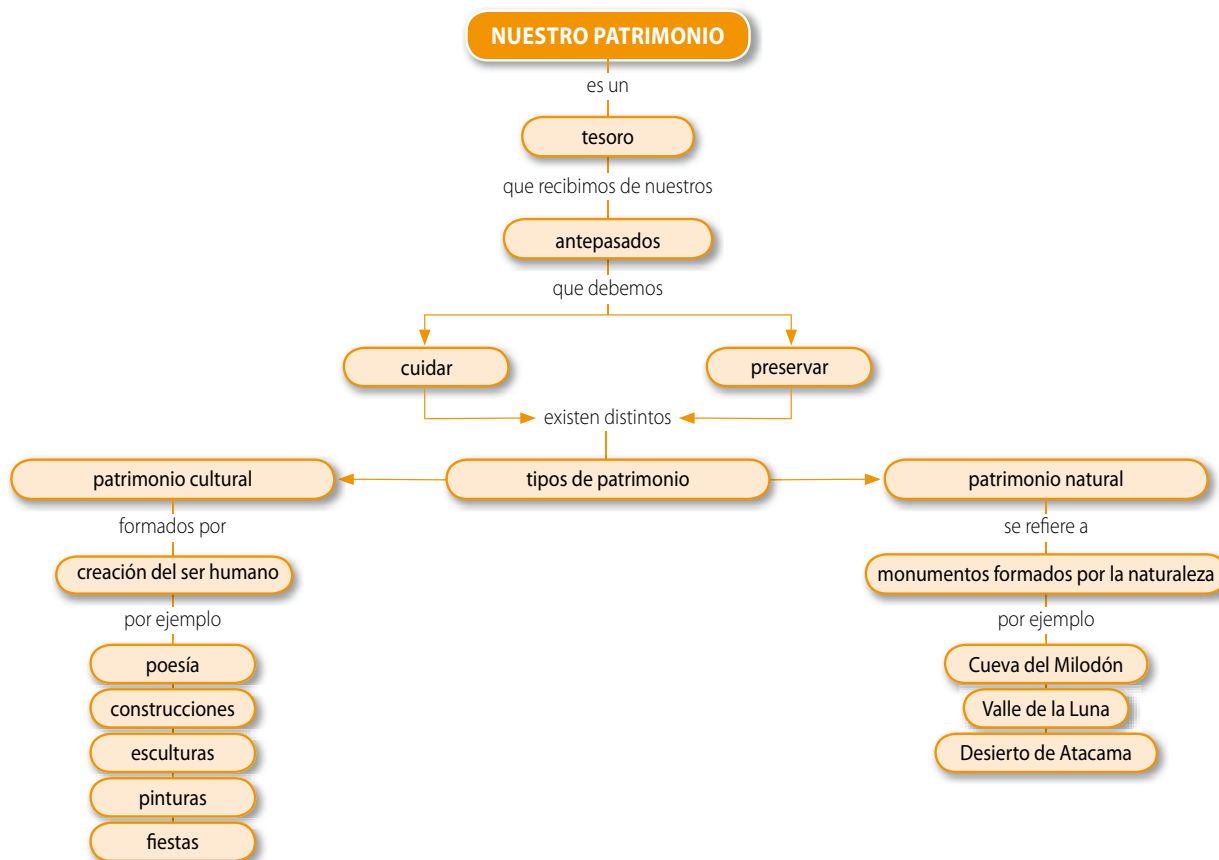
NUESTRO PATRIMONIO

es un

tesoro

que recibimos de nuestros

antepasados

que debemos

cuidar

preservar

existen distintos

tipos de patrimonio

patrimonio cultural

formados por

creación del ser humano

por ejemplo

poesía

construcciones

esculturas

pinturas

fiestas

patrimonio natural

se refiere a

monumentos formados por la naturaleza

por ejemplo

Cueva del Milodón

Valle de la Luna

Desierto de Atacama